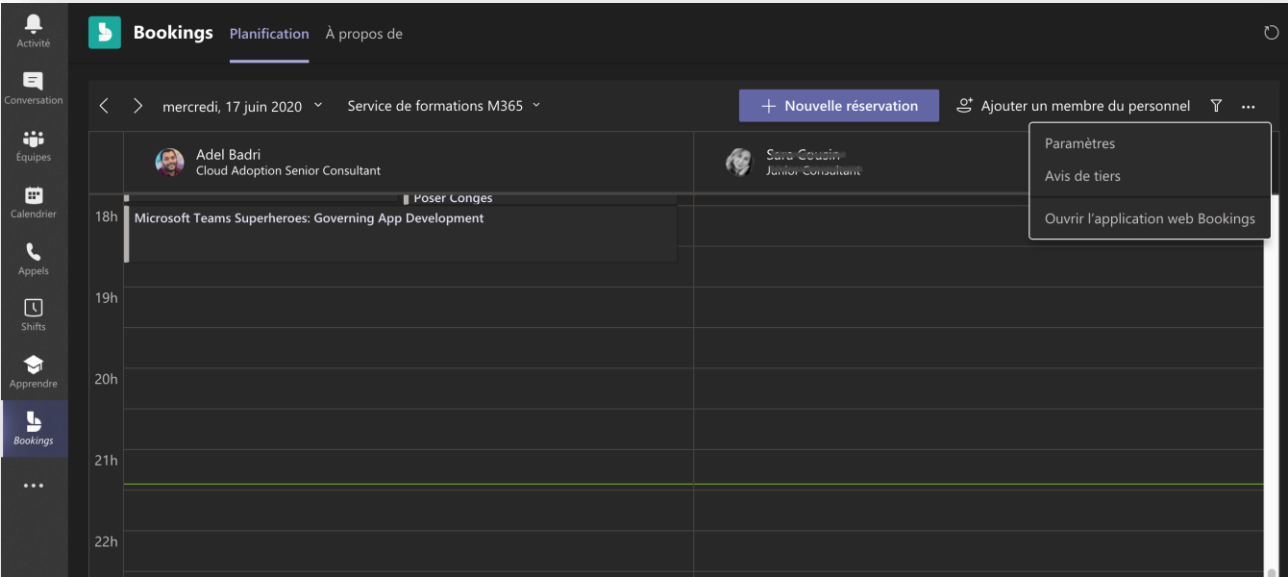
Activité
Conversation
Équipes
Calendrier
Appels
Shifts
Apprendre
Bookings
...

Bookings Planification À propos de

mercredi, 17 juin 2020 Service de formations M365
+ Nouvelle réservation
Ajouter un membre du personnel ...

Adel Badri
Cloud Adoption Senior Consultant

Sara Cousin
Junior Consultant

Paramètres
Avis de tiers
Ouvrir l'application web Bookings

Poser Conges
18h Microsoft Teams Superheroes: Governing App Development
19h
20h
21h
22h